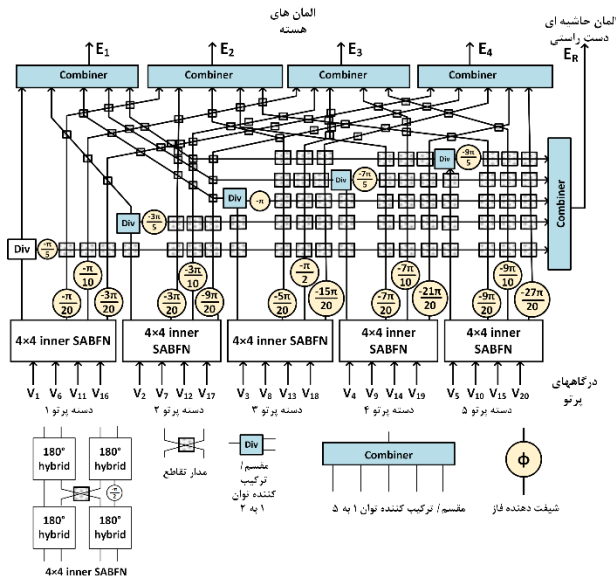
المان های هسته

المان حاشیه ای دست راستی

$E_1$ $E_2$ $E_3$ $E_4$ $E_R$

Combiner Combiner Combiner Combiner

Combiner

Div $\frac{-\pi}{5}$

Div $\frac{-3\pi}{5}$

Div $-\pi$

Div $\frac{-7\pi}{5}$

Div $\frac{-9\pi}{5}$

$\frac{-\pi}{10}$ $\frac{-3\pi}{10}$ $\frac{-\pi}{2}$ $\frac{-7\pi}{10}$ $\frac{-9\pi}{10}$

$\frac{-\pi}{20}$ $\frac{-3\pi}{20}$ $\frac{-3\pi}{20}$ $\frac{-9\pi}{20}$ $\frac{-5\pi}{20}$ $\frac{-15\pi}{20}$ $\frac{-7\pi}{20}$ $\frac{-21\pi}{20}$ $\frac{-9\pi}{20}$ $\frac{-27\pi}{20}$

4×4 inner SABFN

4×4 inner SABFN

4×4 inner SABFN

4×4 inner SABFN

4×4 inner SABFN

$V_1$ $V_6$ $V_{11}$ $V_{16}$ $V_2$ $V_7$ $V_{12}$ $V_{17}$ $V_3$ $V_8$ $V_{13}$ $V_{18}$ $V_4$ $V_9$ $V_{14}$ $V_{19}$ $V_5$ $V_{10}$ $V_{15}$ $V_{20}$

دسته پرتو ۱ دسته پرتو ۲ دسته پرتو ۳ دسته پرتو ۴ دسته پرتو ۵

درگاههای پرتو

180° hybrid 180° hybrid $\frac{\pi}{2}$ 180° hybrid 180° hybrid

4×4 inner SABFN

مدار تقاطع

Div

مقسم/ ترکیب کننده توان ۱ به ۲

Combiner

مقسم/ ترکیب کننده توان ۱ به ۵

$\Phi$

شیفت دهنده فاز